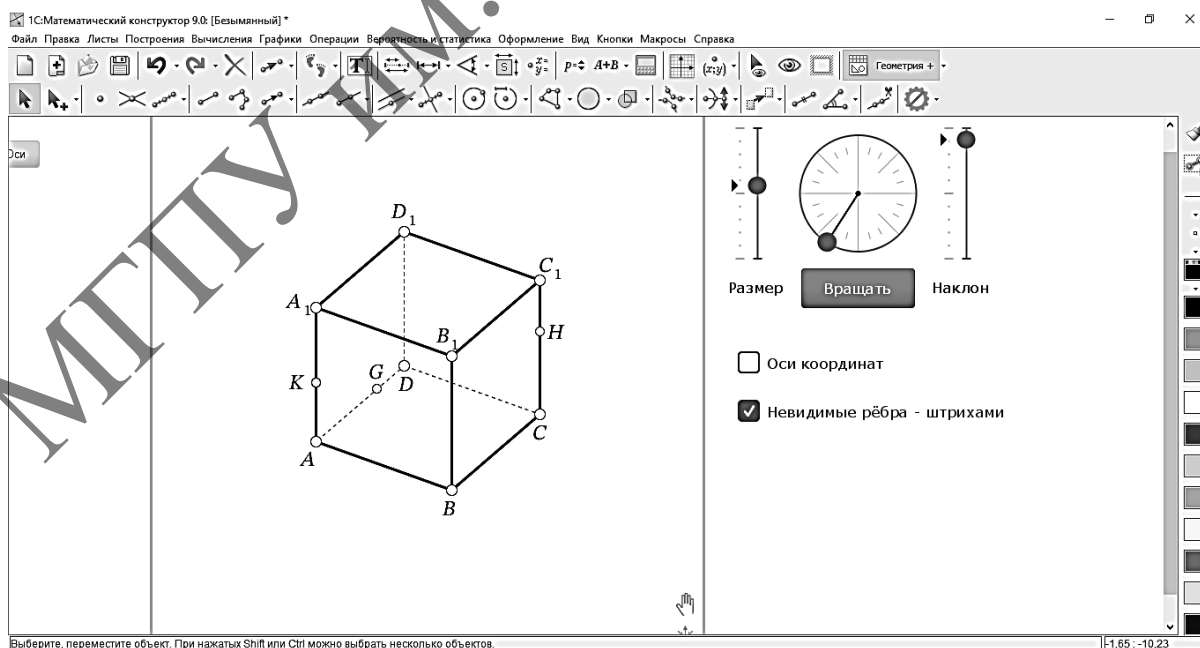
1С:Математический конструктор 9.0: [Безымянный] *

Файл Правка Листы Построения Вычисления Графики Операции Вероятность и статистика Оформление Вид Кнопки Макросы Справка

Геометрия +

Оси

$D_1$

$C_1$

$A_1$

$B_1$

$H$

$K$

$G$

$D$

$C$

$A$

$B$

Размер

Вращать

Наклон

Оси координат

Невидимые рёбра - штрихами

Выберите, переместите объект. При нажатых Shift или Ctrl можно выбрать несколько объектов.

-1.65 : -10.23

МГПУ им.